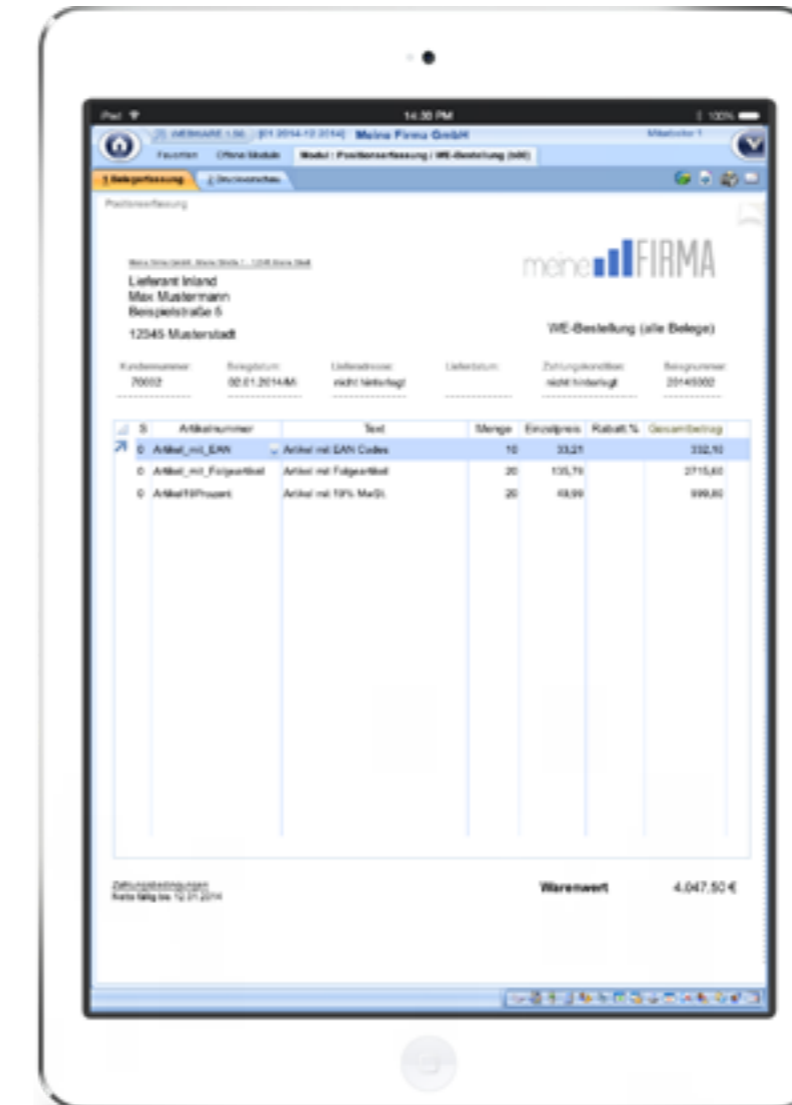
iPad

14:30 PM

100%

Meine Firma GmbH

Mitarbeiter 1

Favoriten   Offene Module   Modul : Positionserfassung / WE-Bestellung (alle)

1 Belegerfassung   2 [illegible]

Positionserfassung

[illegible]

Lieferant Inland
Max Mustermann
Beispielstraße 5

12345 Musterstadt

meine FIRMA

WE-Bestellung (alle Belege)

| Kundennummer | Belegdatum | Lieferadresse | Lieferdatum | Zahlungskondition | Belegnummer |
|---|---|---|---|---|---|
| 70002 | 02.01.2014/M | nicht hinterlegt | | nicht hinterlegt | 20140002 |

| S | Artikelnummer | Text | Menge | Einzelpreis | Rabatt % | Gesamtbetrag |
|---|---|---|---|---|---|---|
| 0 | Artikel_mit_EAN | Artikel mit EAN Codes | 10 | 33,21 | | 332,10 |
| 0 | Artikel_mit_Folgeartikel | Artikel mit Folgeartikel | 20 | 135,76 | | 2715,40 |
| 0 | Artikel19Prozent | Artikel mit 19% MwSt. | 20 | 49,99 | | 999,80 |

Zahlungsbedingungen
Netto fällig bis 12.01.2014

Warenwert   4.047,50 €